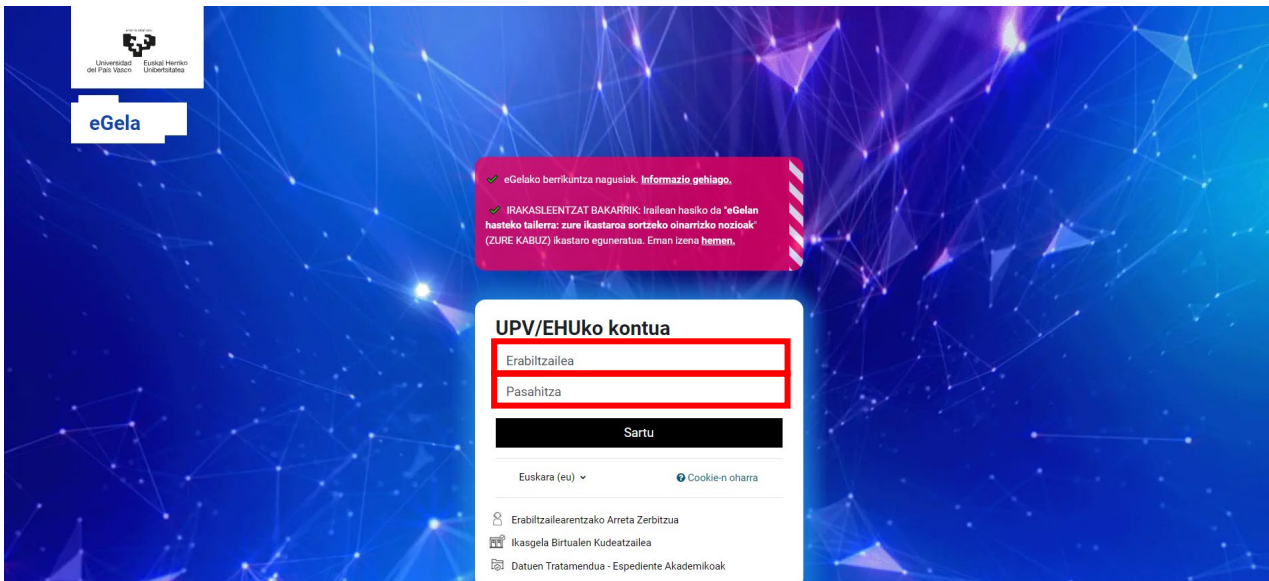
Universidad del País Vasco Euskal Herriko Unibertsitatea

eGela

eGelako berrikuntza nagusiak. Informazio gehiago.

IRAKASLEENTZAT BAKARRIK: Irailean hasiko da "eGelan hasteko tailerra: zure ikastaroa sortzeko oinarrizko nozioak" (ZURE KABUZ) ikastaro eguneratua. Eman izena hemen.

UPV/EHUko kontua

Erabiltzailea

Pasahitza

Sartu

Euskara (eu)

Cookie-n oharra

Erabiltzailearentzako Arreta Zerbitzua

Ikasgela Birtualen Kudeatzailea

Datuen Tratamendua - Espediente Akademikoak